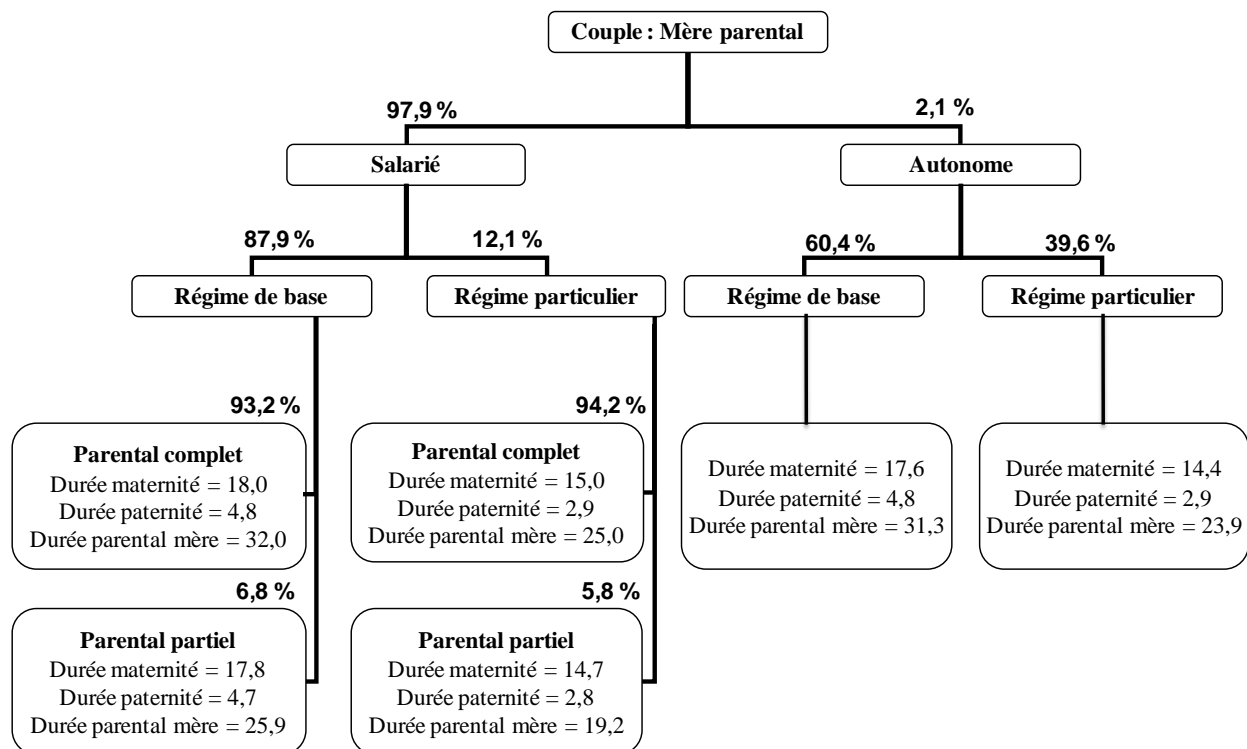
Couple : Mère parental

97,9 %

2,1 %

Salarié

Autonome

87,9 %

12,1 %

60,4 %

39,6 %

Régime de base

Régime particulier

Régime de base

Régime particulier

93,2 %

Parental complet
Durée maternité = 18,0
Durée paternité = 4,8
Durée parental mère = 32,0

6,8 %

Parental partiel
Durée maternité = 17,8
Durée paternité = 4,7
Durée parental mère = 25,9

94,2 %

Parental complet
Durée maternité = 15,0
Durée paternité = 2,9
Durée parental mère = 25,0

5,8 %

Parental partiel
Durée maternité = 14,7
Durée paternité = 2,8
Durée parental mère = 19,2

Durée maternité = 17,6
Durée paternité = 4,8
Durée parental mère = 31,3

Durée maternité = 14,4
Durée paternité = 2,9
Durée parental mère = 23,9